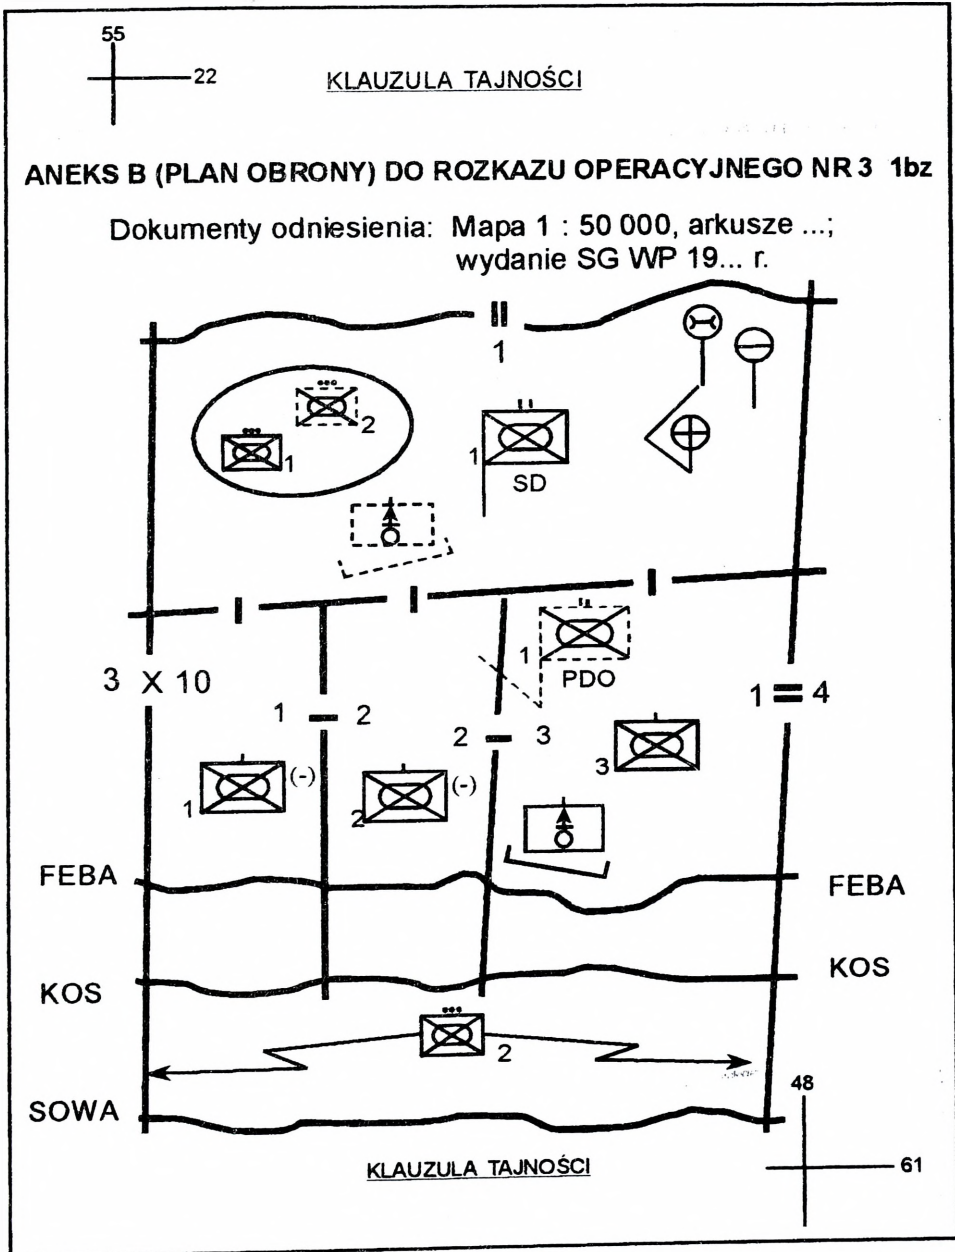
55

22

KLAUZULA TAJNOŚCI

ANEKS B (PLAN OBRONY) DO ROZKAZU OPERACYJNEGO NR 3 1bz

Dokumenty odniesienia: Mapa 1 : 50 000, arkusze ...; wydanie SG WP 19... r.

II

1

2

1

1

SD

1

PDO

3 X 10

1 — 2

2 — 3

1 = 4

3

1

(-)

2

(-)

FEBA

FEBA

KOS

KOS

2

48

SOWA

KLAUZULA TAJNOŚCI

61